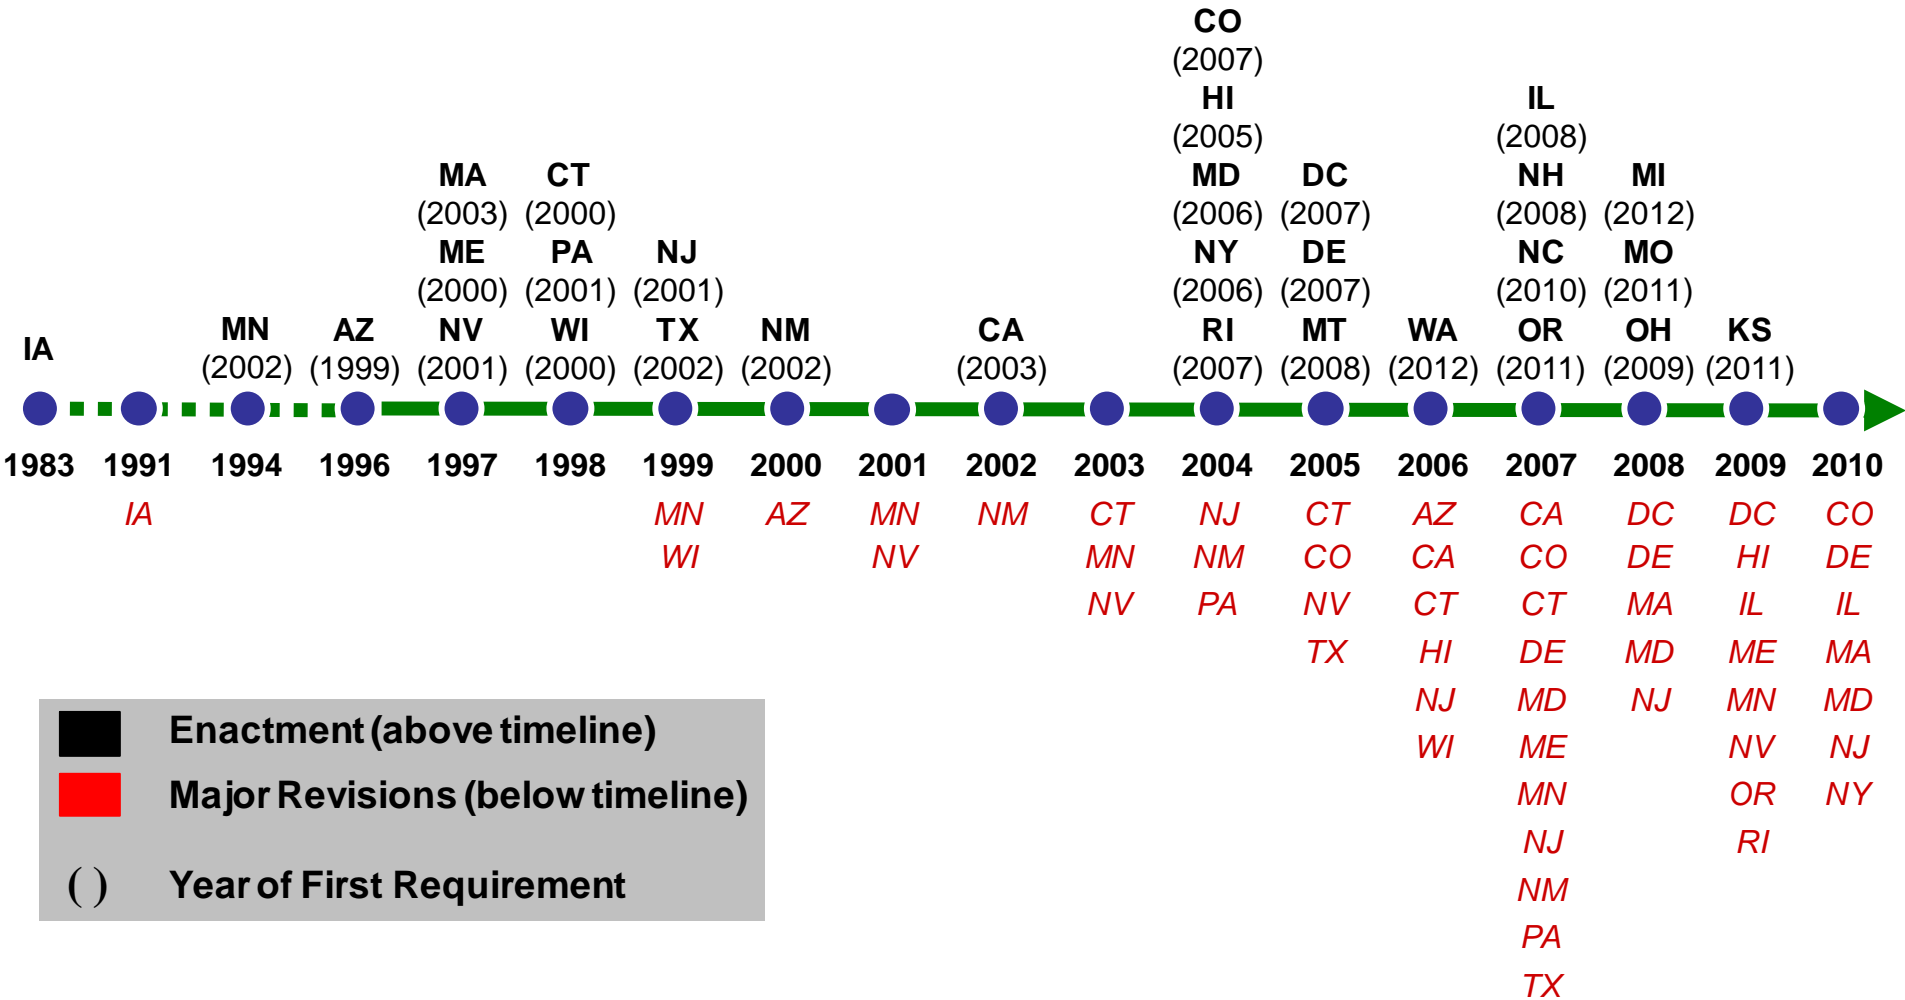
IA

MN (2002)

AZ (1999)

MA (2003)
ME (2000)
NV (2001)

CT (2000)
PA (2001)
WI (2000)

NJ (2001)
TX (2002)

NM (2002)

CA (2003)

CO (2007)
HI (2005)
MD (2006)
NY (2006)
RI (2007)

DC (2007)
DE (2007)
MT (2008)

WA (2012)

IL (2008)
NH (2008)
NC (2010)
OR (2011)

MI (2012)
MO (2011)
OH (2009)

KS (2011)

1983 1991 1994 1996 1997 1998 1999 2000 2001 2002 2003 2004 2005 2006 2007 2008 2009 2010

1991: IA
1999: MN WI
2000: AZ
2001: MN NV
2002: NM
2003: CT MN NV
2004: NJ NM PA
2005: CT CO NV TX
2006: AZ CA CT HI NJ WI
2007: CA CO CT DE MD ME MN NJ NM PA TX
2008: DC DE MA MD NJ
2009: DC HI IL ME MN NV OR RI
2010: CO DE IL MA MD NJ NY

Enactment (above timeline)
Major Revisions (below timeline)
( ) Year of First Requirement